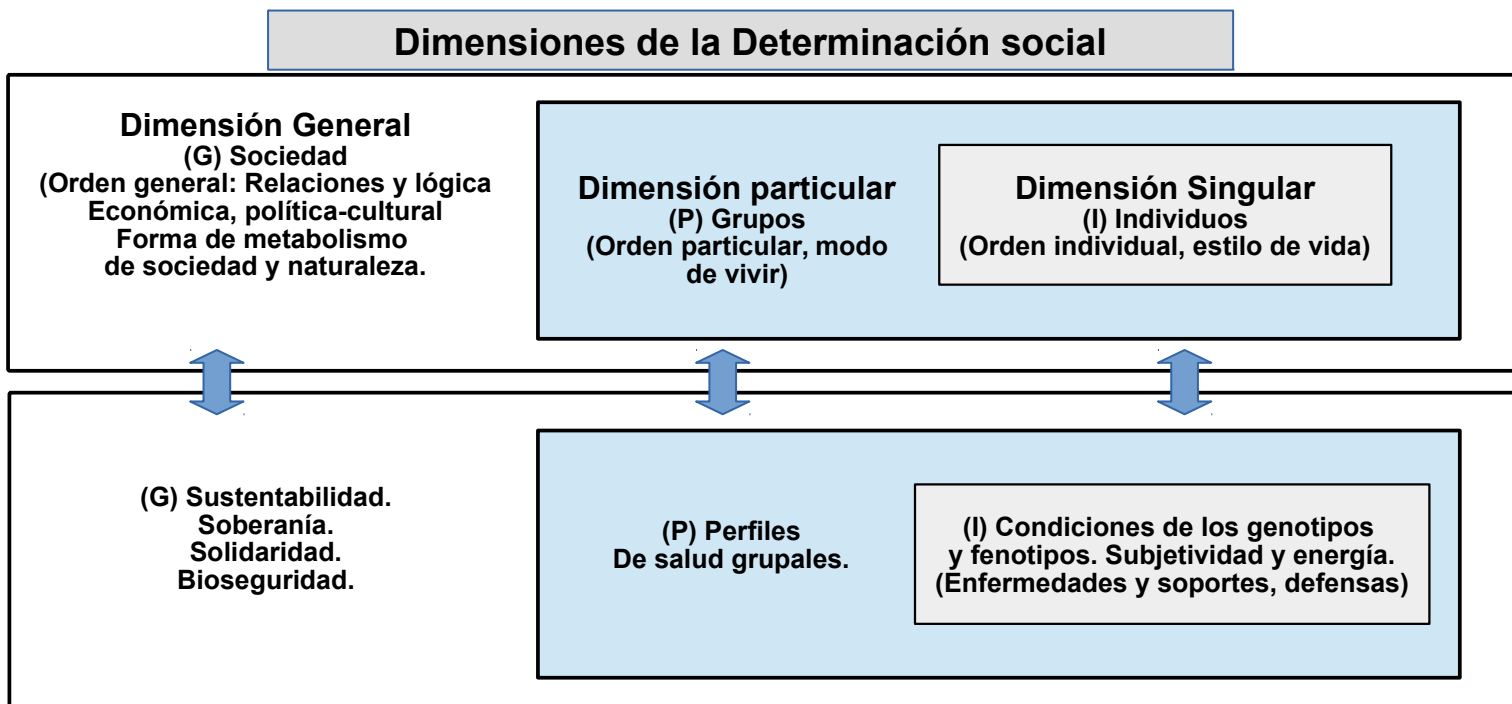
Dimensiones de la Determinación social

Dimensión General
(G) Sociedad
(Orden general: Relaciones y lógica
Económica, política-cultural
Forma de metabolismo
de sociedad y naturaleza.

Dimensión particular
(P) Grupos
(Orden particular, modo de vivir)

Dimensión Singular
(I) Individuos
(Orden individual, estilo de vida)

(G) Sustentabilidad.
Soberanía.
Solidaridad.
Bioseguridad.

(P) Perfiles
De salud grupales.

(I) Condiciones de los genotipos
y fenotipos. Subjetividad y energía.
(Enfermedades y soportes, defensas)